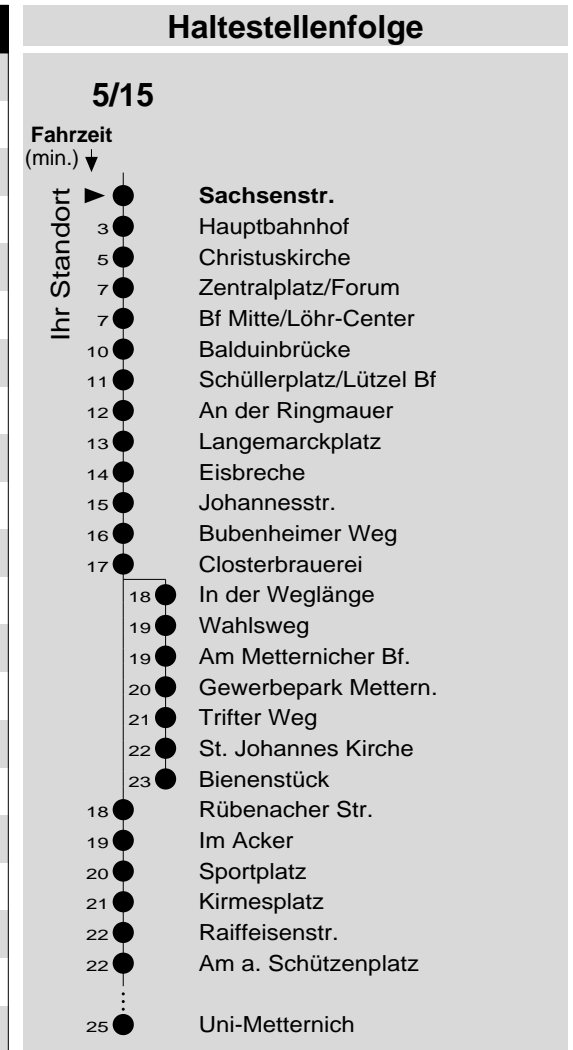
Haltestellenfolge

5/15

Fahrzeit (min.)

Ihr Standort

Sachsenstr.
3 Hauptbahnhof
5 Christuskirche
7 Zentralplatz/Forum
7 Bf Mitte/Löhr-Center
10 Balduinbrücke
11 Schüllerplatz/Lützel Bf
12 An der Ringmauer
13 Langemarckplatz
14 Eisbreche
15 Johannesstr.
16 Bubenheimer Weg
17 Closterbrauerei
18 In der Weglänge
19 Wahlsweg
19 Am Metternicher Bf.
20 Gewerbepark Mettern.
21 Trifter Weg
22 St. Johannes Kirche
23 Bienenstück
18 Rübenacher Str.
19 Im Acker
20 Sportplatz
21 Kirmesplatz
22 Raiffeisenstr.
22 Am a. Schützenplatz
25 Uni-Metternich